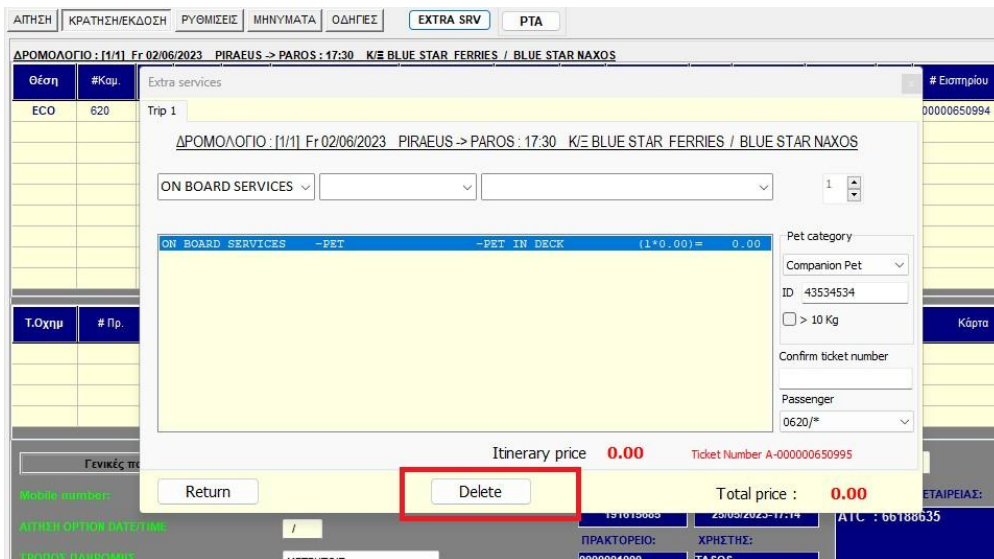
ΑΙΤΗΣΗ | ΚΡΑΤΗΣΗ/ΕΚΔΟΣΗ | ΡΥΘΜΙΣΕΙΣ | ΜΗΝΥΜΑΤΑ | ΟΔΗΓΙΕΣ | EXTRA SRV | PTA

ΔΡΟΜΟΛΟΓΙΟ : [1/1] Fr 02/06/2023 PIRAEUS -> PAROS : 17:30 Κ/Ξ BLUE STAR FERRIES / BLUE STAR NAXOS

Θέση | #Καμ. | # Εισιτηρίου
ECO | 620 | 00000650994

Τ.Οχημ | # Πρ. | Κάρτα

Γενικές πο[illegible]

Mobile number:

ΑΙΤΗΣΗ OPTION DATE/TIME /

ΤΡΟΠΟΣ ΠΛΗΡΩΜΗΣ

Extra services

Trip 1

ΔΡΟΜΟΛΟΓΙΟ : [1/1] Fr 02/06/2023 PIRAEUS -> PAROS : 17:30 Κ/Ξ BLUE STAR FERRIES / BLUE STAR NAXOS

ON BOARD SERVICES

1

ON BOARD SERVICES -PET -PET IN DECK (1*0.00)= 0.00

Pet category
Companion Pet
ID 43534534
> 10 Kg
Confirm ticket number
Passenger
0620/*

Itinerary price 0.00 Ticket Number A-000000650995

Return Delete Total price : 0.00

191615685 25/05/2023-17:14
ΠΡΑΚΤΟΡΕΙΟ: ΧΡΗΣΤΗΣ:
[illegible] TASOS

ΕΤΑΙΡΕΙΑΣ:
ATC : 66188635